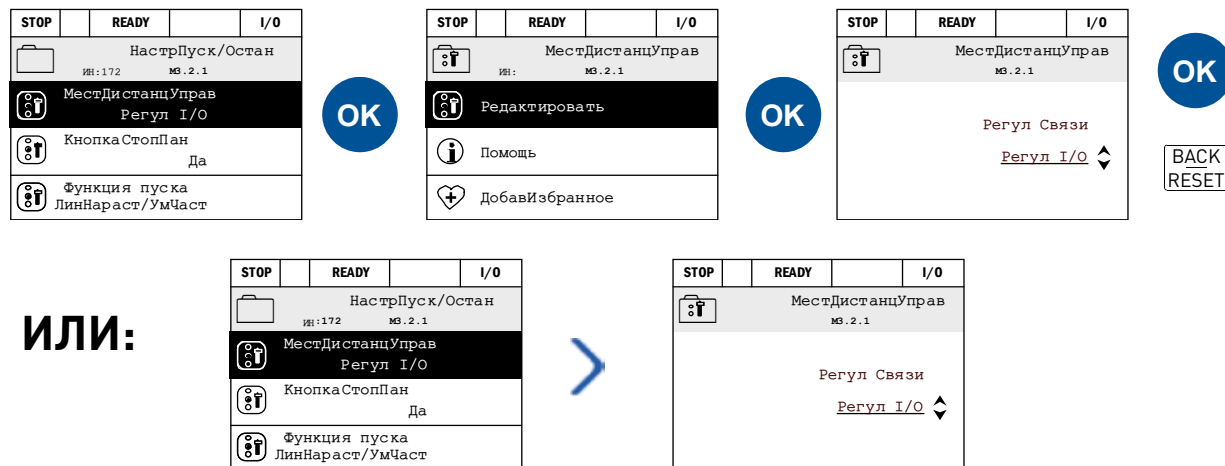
STOP | READY | I/O
НастрПуск/Остан
ИН:172 M3.2.1
МестДистанцУправ
Регул I/O
КнопкаСтопПан
Да
Функция пуска
ЛинНараст/УмЧаст

OK

STOP | READY | I/O
МестДистанцУправ
ИН: M3.2.1
Редактировать
Помощь
ДобавИзбранное

OK

STOP | READY | I/O
МестДистанцУправ
M3.2.1
Регул Связи
Регул I/O

OK

BACK
RESET

ИЛИ:

STOP | READY | I/O
НастрПуск/Остан
ИН:172 M3.2.1
МестДистанцУправ
Регул I/O
КнопкаСтопПан
Да
Функция пуска
ЛинНараст/УмЧаст

STOP | READY | I/O
МестДистанцУправ
M3.2.1
Регул Связи
Регул I/O